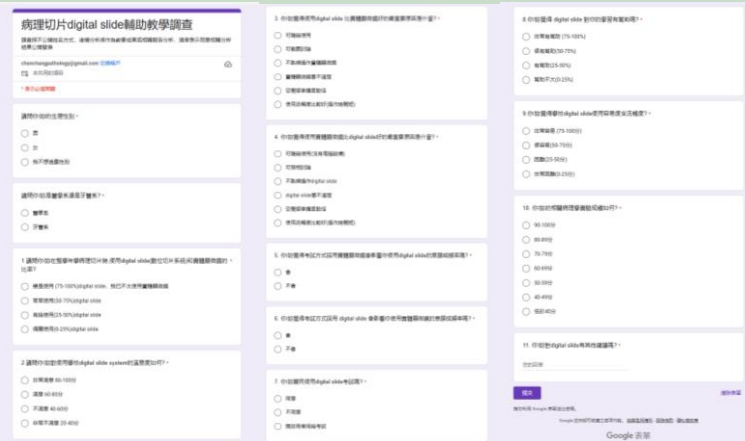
病理切片digital slide輔助教學調查

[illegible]

chanchangpathology@gmail.com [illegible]

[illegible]

* 表示必填問題

請問你(妳)的生理性別 *

男

女

我不透露性別

請問你(妳)是醫學系還是牙醫系? *

醫學系

牙醫系

1.請問你(妳)在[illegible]病理切片時,使用digital slide(數位切片系統)和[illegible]的比例? *

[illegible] (75-100%)digital slide, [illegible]

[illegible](50-75%)digital slide

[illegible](25-50%)digital slide

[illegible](0-25%)digital slide

2.請問你(妳)對於使用digital slide system的滿意度如何? *

非常滿意 80-100分

滿意 60-80分

不滿意 40-60分

非常不滿意 20-40分

3. 你(妳)覺得使用digital slide 比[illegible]的優點有哪些? *

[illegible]

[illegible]

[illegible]

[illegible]

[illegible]

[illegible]

4. 你(妳)覺得使用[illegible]digital slide的缺點有哪些? *

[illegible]

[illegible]

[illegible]

digital slide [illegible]

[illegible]

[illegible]

5. 你(妳)覺得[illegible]digital slide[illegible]? *

會

不會

6. 你(妳)覺得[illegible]digital slide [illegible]? *

會

不會

7. 你(妳)覺得使用digital slide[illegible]? *

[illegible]

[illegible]

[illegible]

8 你(妳)覺得 digital slide 對你(妳)的學習有幫助嗎? *

非常有幫助 (75-100%)

很有幫助(50-75%)

有幫助(25-50%)

幫助不大(0-25%)

9 你(妳)覺得學校digital slide使用容易度及流暢度? *

非常順暢 (75-100%)

很順暢(50-75%)

順暢(25-50%)

非常困難(0-25%)

10. 你(妳)的病理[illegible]成績如何? *

90-100分

80-89分

70-79分

60-69分

50-59分

40-49分

低於40分

11. 你(妳)對digital slide有其他建議嗎? *

您的回答

提交

清除表單

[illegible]

Google 表單